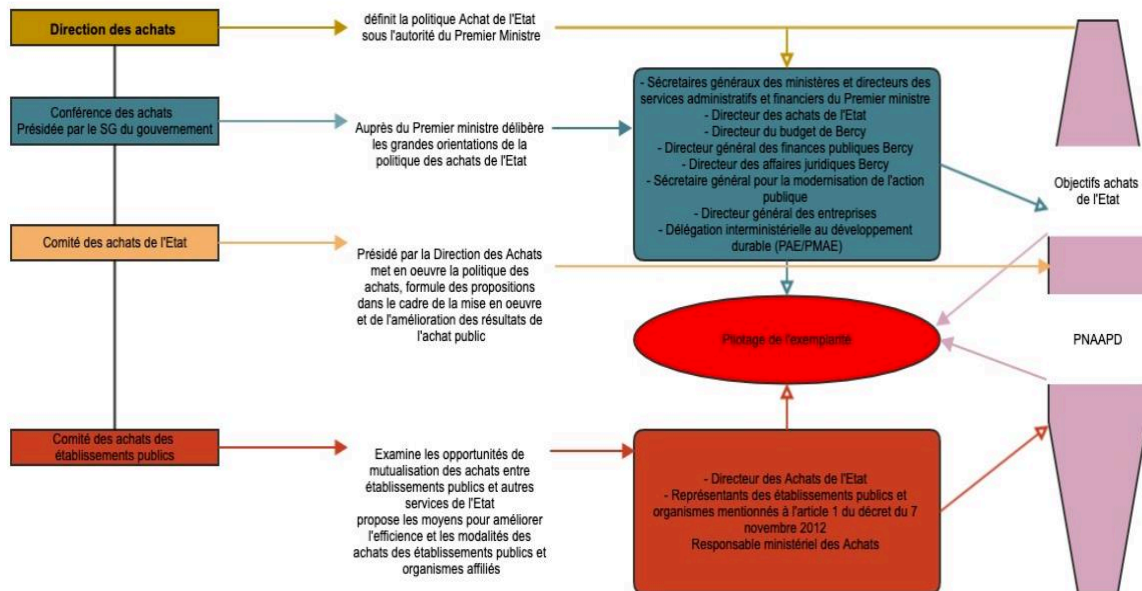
Direction des achats

définit la politique Achat de l'Etat sous l'autorité du Premier Ministre

Conférence des achats Présidée par le SG du gouvernement

Auprès du Premier ministre délibère les grandes orientations de la politique des achats de l'Etat

- Sécretaires généraux des ministères et directeurs des services administratifs et financiers du Premier ministre
- Directeur des achats de l'Etat
- Directeur du budget de Bercy
- Directeur général des finances publiques Bercy
- Directeur des affaires juridiques Bercy
- Sécretaire général pour la modernisation de l'action publique
- Directeur général des entreprises
- Délégation interministérielle au développement durable (PAE/PMAE)

Objectifs achats de l'Etat

Comité des achats de l'Etat

Présidé par la Direction des Achats met en oeuvre la politique des achats, formule des propositions dans le cadre de la mise en oeuvre et de l'amélioration des résultats de l'achat public

Pilotage de l'exemplarité

PNAAPD

Comité des achats des établissements publics

Examine les opportunités de mutualisation des achats entre établissements publics et autres services de l'Etat propose les moyens pour améliorer l'efficience et les modalités des achats des établissements publics et organismes affiliés

- Directeur des Achats de l'Etat
- Représentants des établissements publics et organismes mentionnés à l'article 1 du décret du 7 novembre 2012
Responsable ministériel des Achats